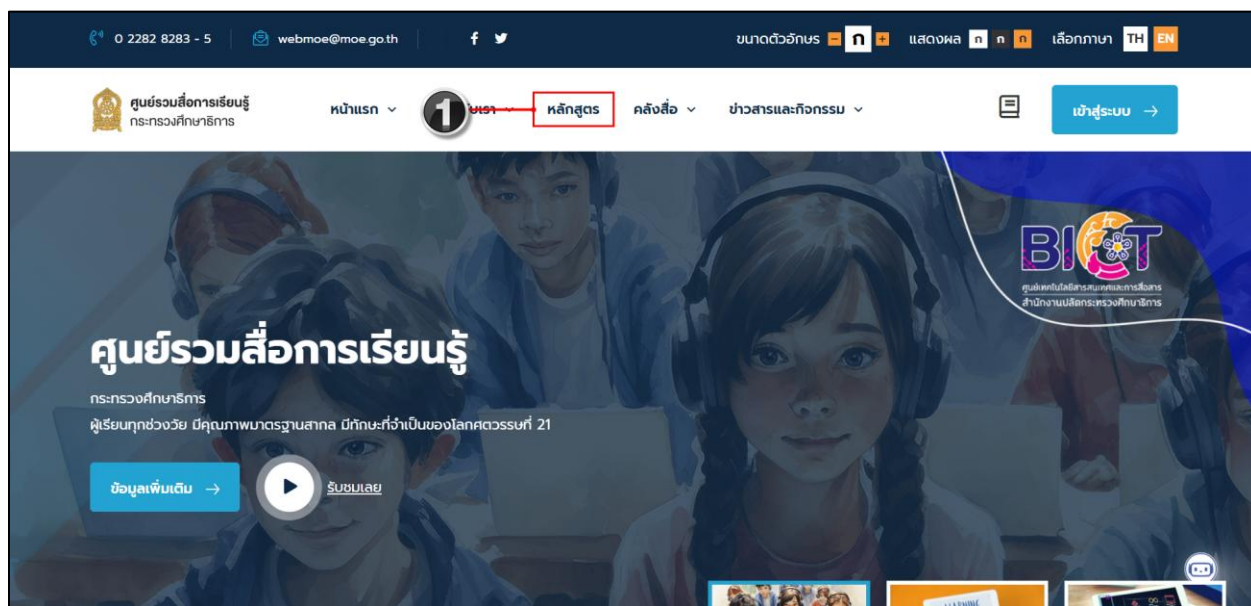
0 2282 8283 - 5 webmoe@moe.go.th

ขนาดตัวอักษร ก แสดงผล ก ก ก เลือกภาษา TH EN

ศูนย์รวมสื่อการเรียนรู้
กระทรวงศึกษาธิการ

หน้าแรก 1 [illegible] หลักสูตร คลังสื่อ ข่าวสารและกิจกรรม

เข้าสู่ระบบ →

BICT
ศูนย์เทคโนโลยีสารสนเทศและการสื่อสาร
สำนักงานปลัดกระทรวงศึกษาธิการ

ศูนย์รวมสื่อการเรียนรู้

กระทรวงศึกษาธิการ
ผู้เรียนทุกช่วงวัย มีคุณภาพมาตรฐานสากล มีทักษะที่จำเป็นของโลกศตวรรษที่ 21

ข้อมูลเพิ่มเติม →

รับชมเลย